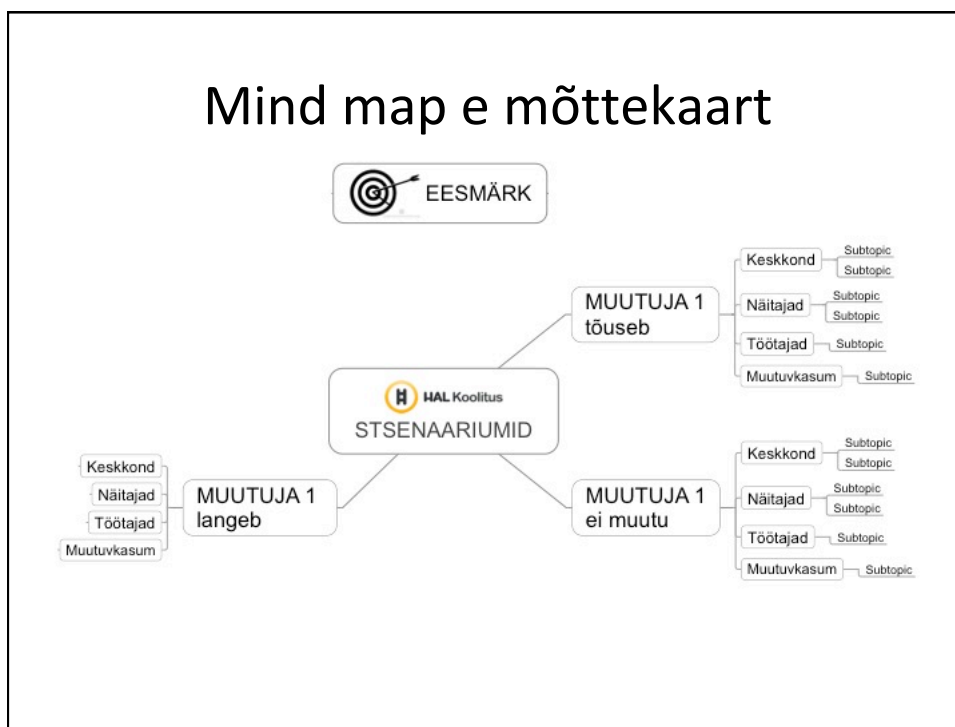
Mind map e mõttekaart

EESMÄRK

HAL Koolitus
STSENAARIUMID

MUUTUJA 1 tõuseb
Keskkond
Subtopic
Subtopic
Näitajad
Subtopic
Subtopic
Töötajad
Subtopic
Muutuvkasum
Subtopic

MUUTUJA 1 ei muutu
Keskkond
Subtopic
Subtopic
Näitajad
Subtopic
Subtopic
Töötajad
Subtopic
Muutuvkasum
Subtopic

MUUTUJA 1 langeb
Keskkond
Näitajad
Töötajad
Muutuvkasum